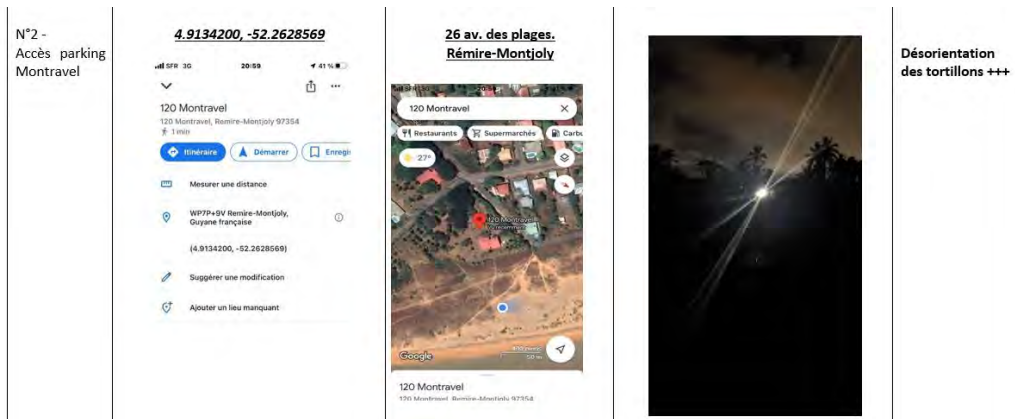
| N°2 - Accès parking Montravel | 4.9134200, -52.2628569 | 26 av. des plages. Rémire-Montjoly | | Désorientation des tortillons +++ |
|---|---|---|---|---|
| | SFR 3G 20:59 41 % 120 Montravel 120 Montravel, Remire-Montjoly 97354 1 min Itinéraire Démarrer Enregi Mesurer une distance WP7P+9V Remire-Montjoly, Guyane française (4.9134200, -52.2628569) Suggérer une modification Ajouter un lieu manquant | 120 Montravel Restaurants Supermarchés Carbu 27° 120 Montravel Google 120 Montravel 120 Montravel, Remire-Montjoly 97354 | | |